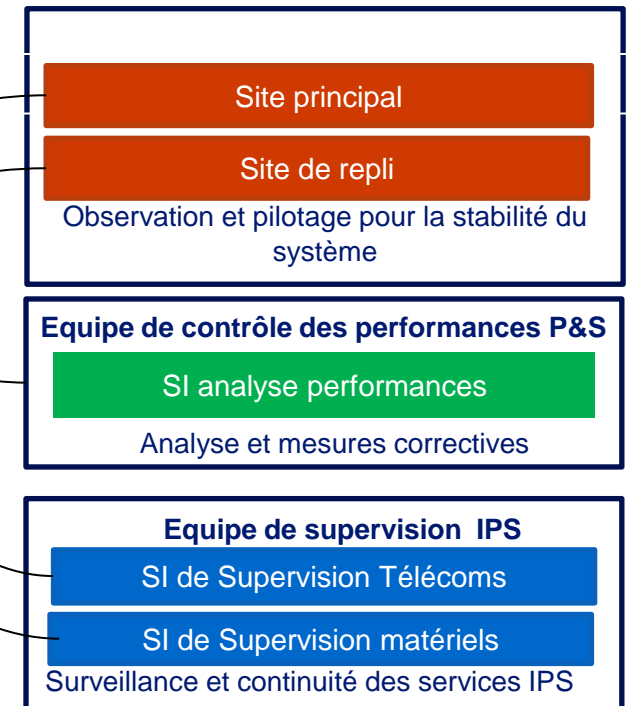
Site principal

Site de repli

Observation et pilotage pour la stabilité du système

Equipe de contrôle des performances P&S

SI analyse performances

Analyse et mesures correctives

Equipe de supervision IPS

SI de Supervision Télécoms

SI de Supervision matériels

Surveillance et continuité des services IPS